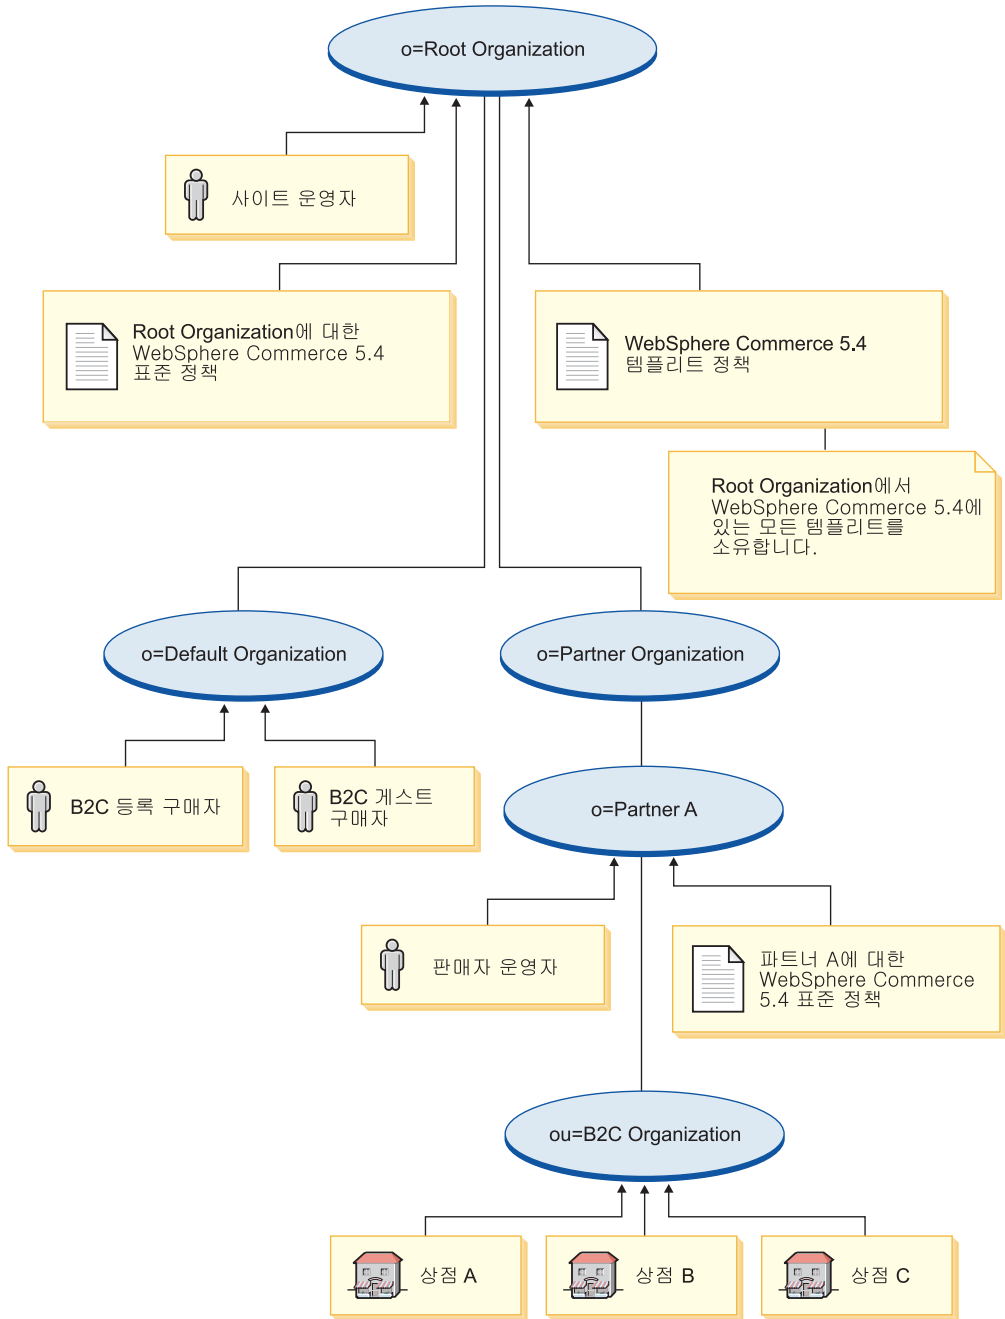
o=Root Organization

사이트 운영자

Root Organization에 대한 WebSphere Commerce 5.4 표준 정책

WebSphere Commerce 5.4 템플리트 정책

Root Organization에서 WebSphere Commerce 5.4에 있는 모든 템플리트를 소유합니다.

o=Default Organization

o=Partner Organization

B2C 등록 구매자

B2C 게스트 구매자

o=Partner A

판매자 운영자

파트너 A에 대한 WebSphere Commerce 5.4 표준 정책

ou=B2C Organization

상점 A

상점 B

상점 C